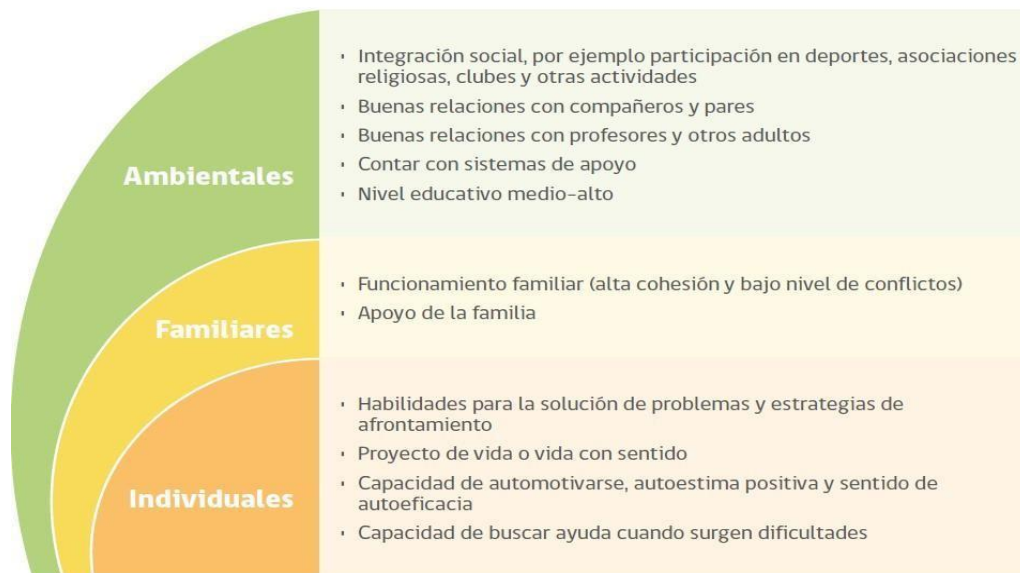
Ambientales

- Integración social, por ejemplo participación en deportes, asociaciones religiosas, clubes y otras actividades
- Buenas relaciones con compañeros y pares
- Buenas relaciones con profesores y otros adultos
- Contar con sistemas de apoyo
- Nivel educativo medio-alto

Familiares

- Funcionamiento familiar (alta cohesión y bajo nivel de conflictos)
- Apoyo de la familia

Individuales

- Habilidades para la solución de problemas y estrategias de afrontamiento
- Proyecto de vida o vida con sentido
- Capacidad de automotivarse, autoestima positiva y sentido de autoeficacia
- Capacidad de buscar ayuda cuando surgen dificultades